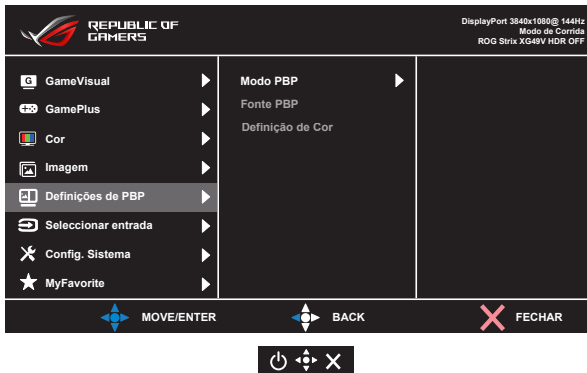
REPUBLIC OF GAMERS

DisplayPort 3840x1080@ 144Hz
Modo de Corrida
ROG Strix XG49V HDR OFF

GameVisual
GamePlus
Cor
Imagem
Definições de PBP
Seleccionar entrada
Config. Sistema
MyFavorite

Modo PBP
Fonte PBP
Definição de Cor

MOVE/ENTER
BACK
FECHAR